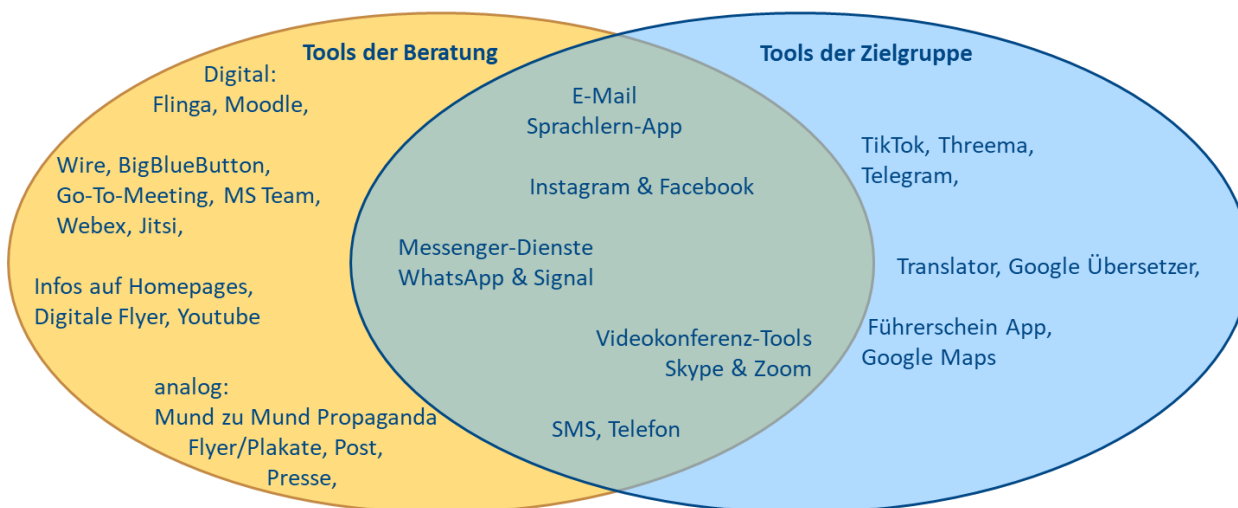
Tools der Beratung

Digital:
Flinga, Moodle,

Wire, BigBlueButton,
Go-To-Meeting, MS Team,
Webex, Jitsi,

Infos auf Homepages,
Digitale Flyer, Youtube

analog:
Mund zu Mund Propaganda
Flyer/Plakate, Post,
Presse,

E-Mail
Sprachlern-App

Instagram & Facebook

Messenger-Dienste
WhatsApp & Signal

Videokonferenz-Tools
Skype & Zoom

SMS, Telefon

Tools der Zielgruppe

TikTok, Threema,
Telegram,

Translator, Google Übersetzer,

Führerschein App,
Google Maps